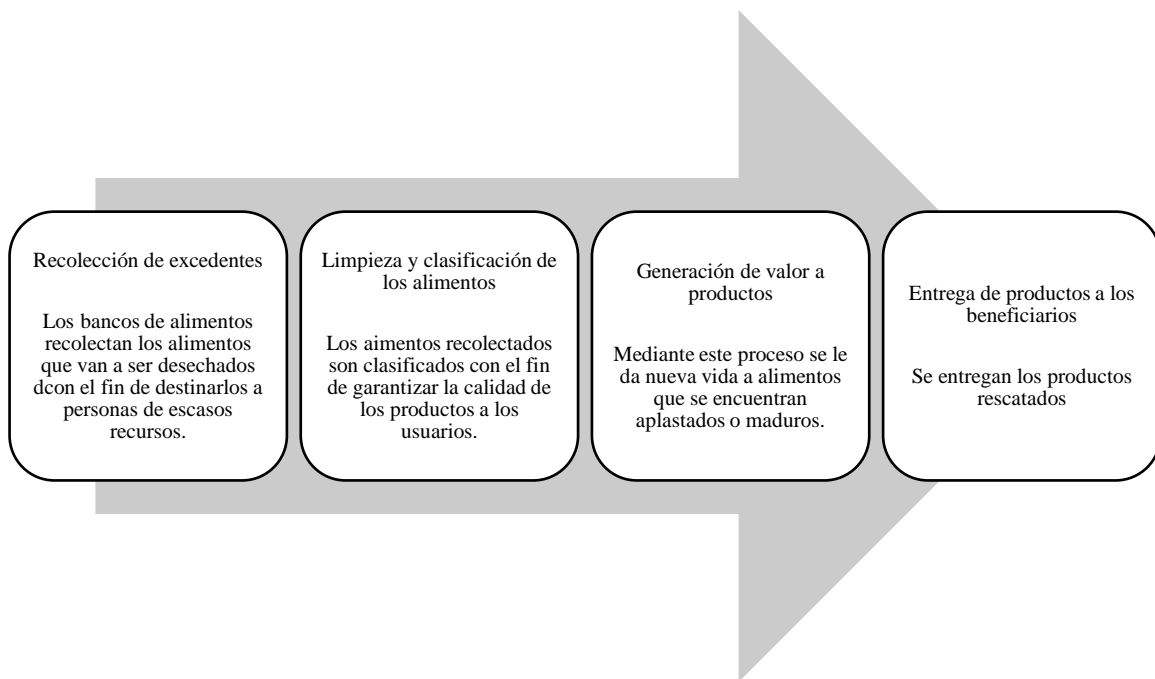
Recolección de excedentes

Los bancos de alimentos recolectan los alimentos que van a ser desechados dcon el fin de destinarlos a personas de escasos recursos.

Limpieza y clasificación de los alimentos

Los aimentos recolectados son clasificados con el fin de garantizar la calidad de los productos a los usuarios.

Generación de valor a productos

Mediante este proceso se le da nueva vida a alimentos que se encuentran aplastados o maduros.

Entrega de productos a los beneficiarios

Se entregan los productos rescatados